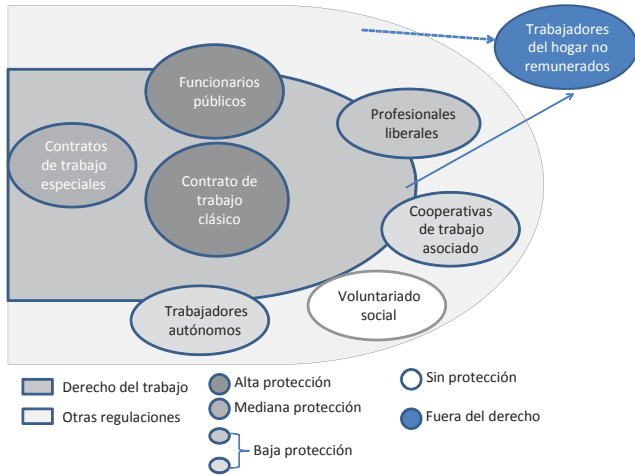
Trabajadores del hogar no remunerados

Funcionarios públicos

Profesionales liberales

Contratos de trabajo especiales

Contrato de trabajo clásico

Cooperativas de trabajo asociado

Trabajadores autónomos

Voluntariado social

Derecho del trabajo

Otras regulaciones

Alta protección

Mediana protección

Baja protección

Sin protección

Fuera del derecho